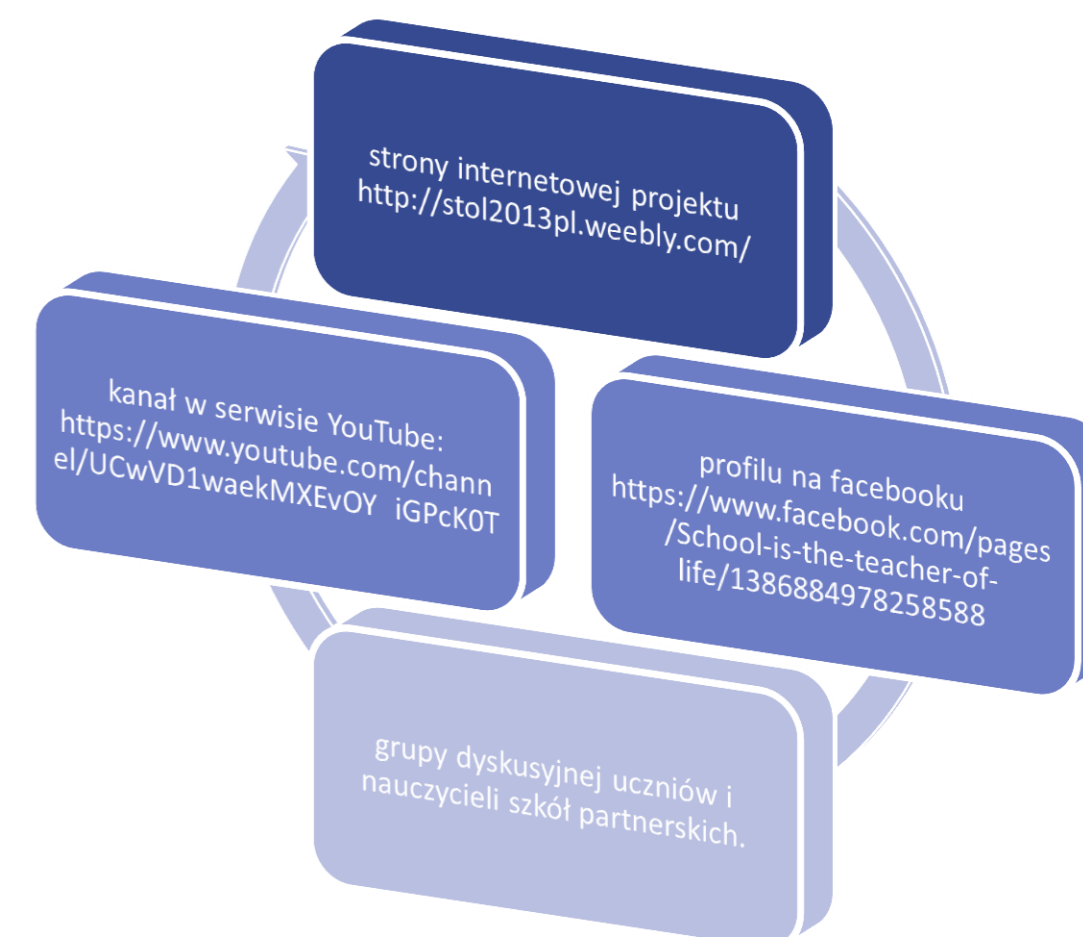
strony internetowej projektu http://stol2013pl.weebly.com/

profilu na facebooku https://www.facebook.com/pages/School-is-the-teacher-of-life/1386884978258588

grupy dyskusyjnej uczniów i nauczycieli szkół partnerskich.

kanał w serwisie YouTube: https://www.youtube.com/channel/UCwVD1waekMXEvOY iGPcK0T